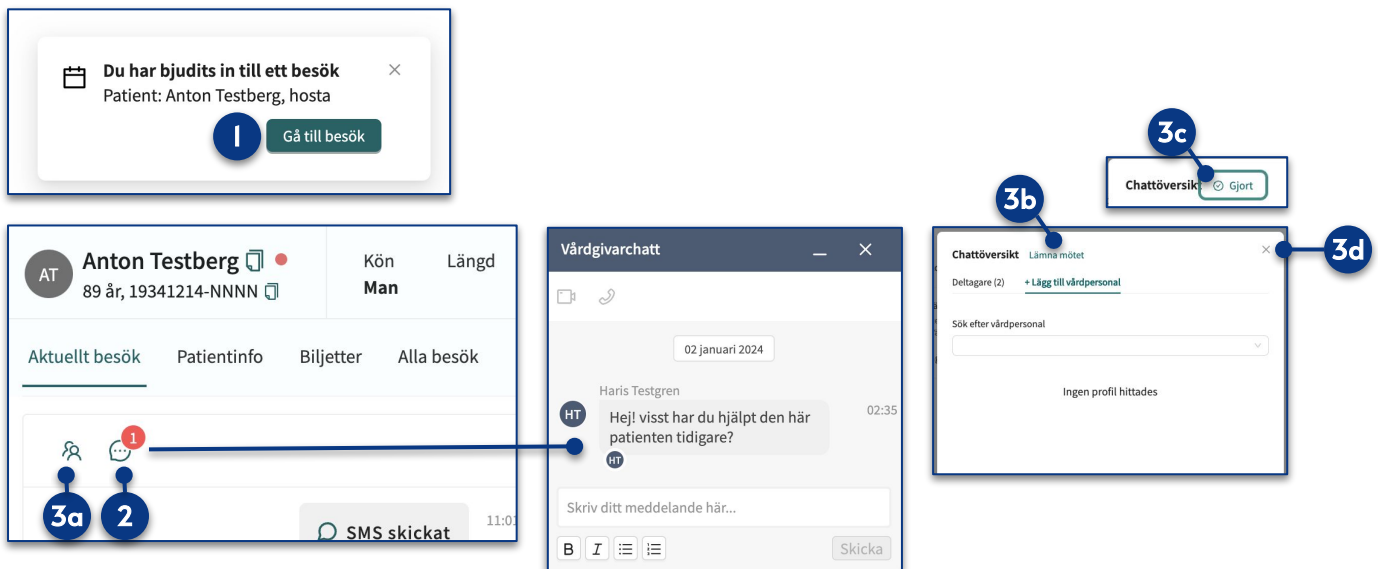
Du har bjudits in till ett besök
Patient: Anton Testberg, hosta
1
Gå till besök

3c
Chattöversikt Gjort

3b
Chattöversikt Lämna mötet
3d
Deltagare (2) + Lägg till vårdpersonal
Sök efter vårdpersonal
Ingen profil hittades

AT Anton Testberg
89 år, 19341214-NNNN
Kön Man
Längd
Aktuellt besök Patientinfo Biljetter Alla besök
1
3a 2
SMS skickat 11:01

Vårdgivarchatt
02 januari 2024
Haris Testgren
HT Hej! visst har du hjälpt den här patienten tidigare? 02:35
HT
Skriv ditt meddelande här...
B I
Skicka